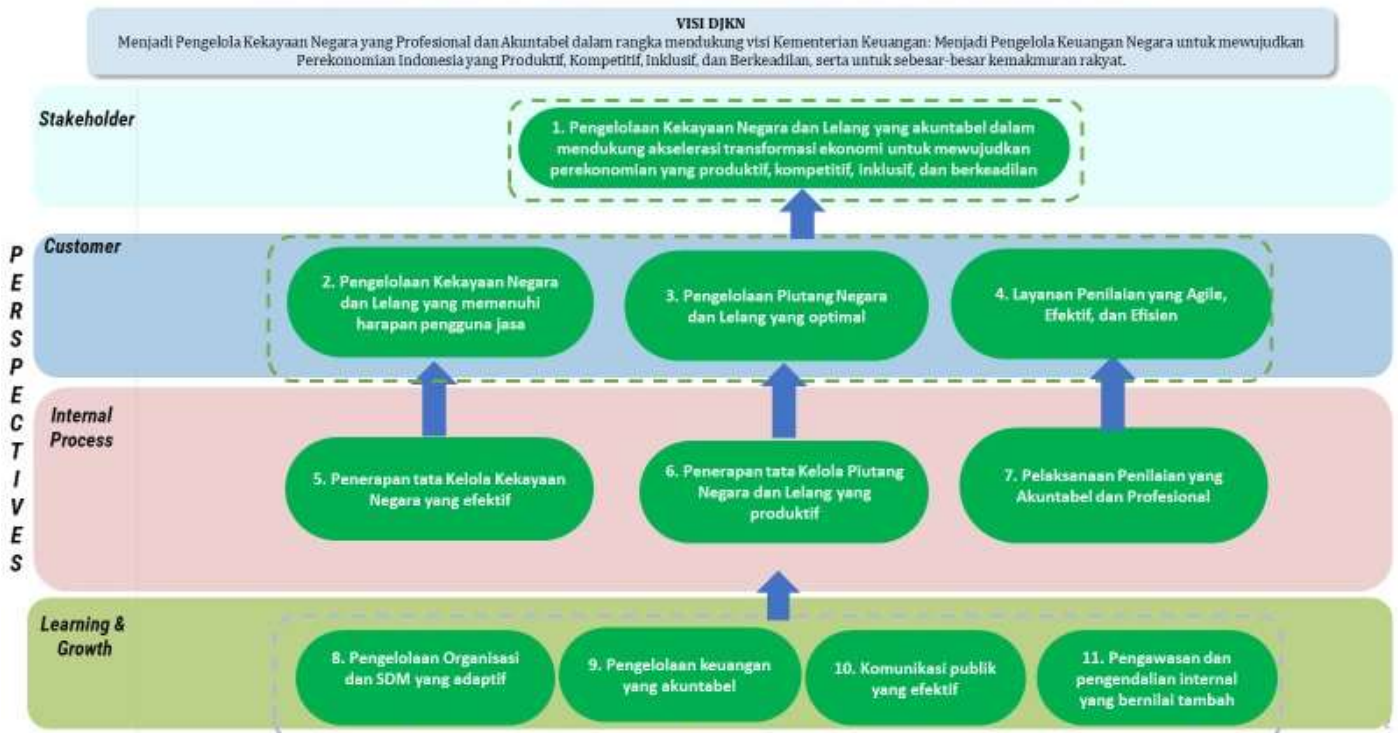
VISI DJKN
Menjadi Pengelola Kekayaan Negara yang Profesional dan Akuntabel dalam rangka mendukung visi Kementerian Keuangan: Menjadi Pengelola Keuangan Negara untuk mewujudkan Perekonomian Indonesia yang Produktif, Kompetitif, Inklusif, dan Berkeadilan, serta untuk sebesar-besar kemakmuran rakyat.

PERSPECTIVES

Stakeholder

1. Pengelolaan Kekayaan Negara dan Lelang yang akuntabel dalam mendukung akselerasi transformasi ekonomi untuk mewujudkan perekonomian yang produktif, kompetitif, inklusif, dan berkeadilan

Customer

2. Pengelolaan Kekayaan Negara dan Lelang yang memenuhi harapan pengguna jasa

3. Pengelolaan Piutang Negara dan Lelang yang optimal

4. Layanan Penilaian yang Agile, Efektif, dan Efisien

Internal Process

5. Penerapan tata Kelola Kekayaan Negara yang efektif

6. Penerapan tata Kelola Piutang Negara dan Lelang yang produktif

7. Pelaksanaan Penilaian yang Akuntabel dan Profesional

Learning & Growth

8. Pengelolaan Organisasi dan SDM yang adaptif

9. Pengelolaan keuangan yang akuntabel

10. Komunikasi publik yang efektif

11. Pengawasan dan pengendalian internal yang bernilai tambah